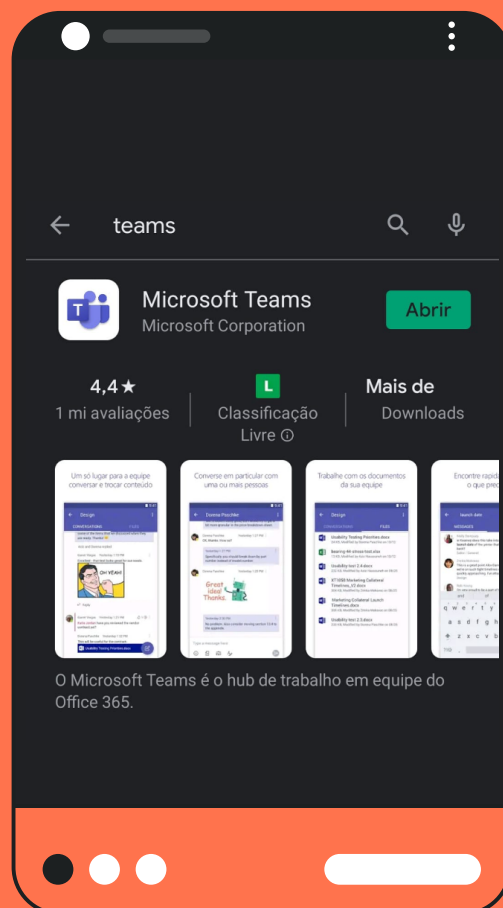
teams

Microsoft Teams
Microsoft Corporation

Abrir

4,4★
1 mi avaliações

L
Classificação Livre ⓘ

Mais de
Downloads

Um só lugar para a equipe conversar e trocar conteúdo

Converse em particular com uma ou mais pessoas

Trabalhe com os documentos da sua equipe

Encontre rapid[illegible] o que prec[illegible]

O Microsoft Teams é o hub de trabalho em equipe do Office 365.